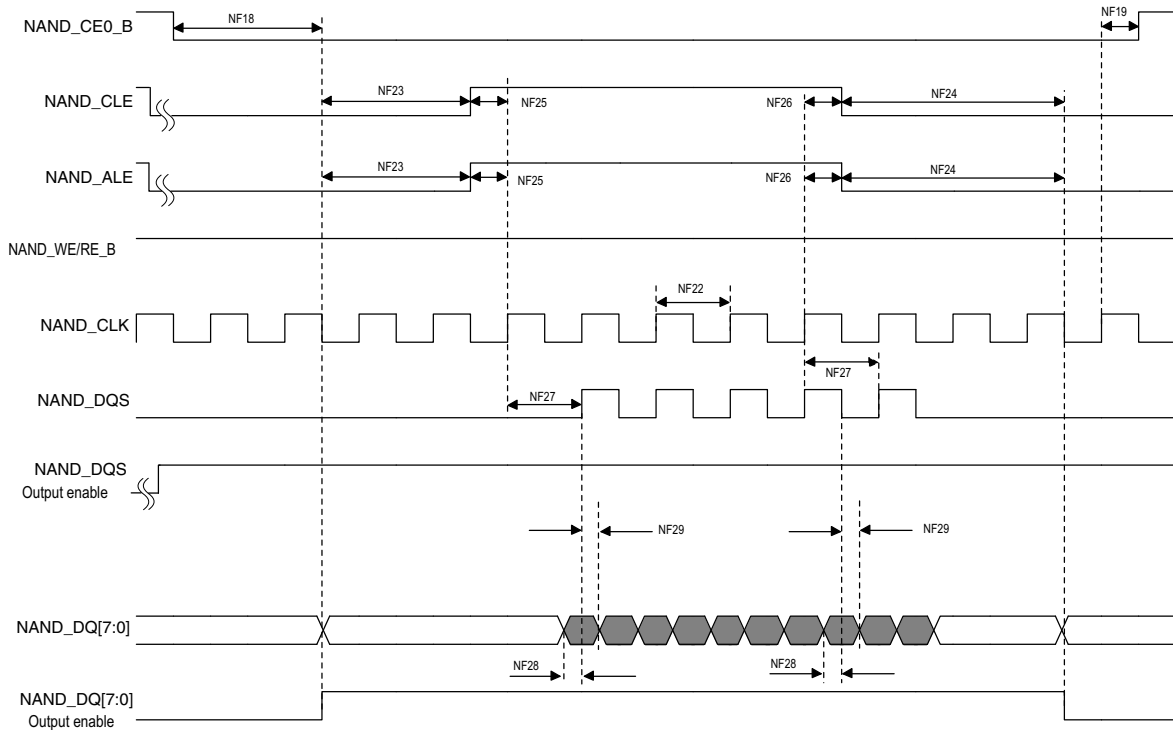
NAND_CE0_B
NF18
NF19

NAND_CLE
NF23
NF25
NF26
NF24

NAND_ALE
NF23
NF25
NF26
NF24

NAND_WE/RE_B

NAND_CLK
NF22
NF27

NAND_DQS
NF27

NAND_DQS
Output enable

NF29
NF29

NAND_DQ[7:0]
NF28
NF28

NAND_DQ[7:0]
Output enable